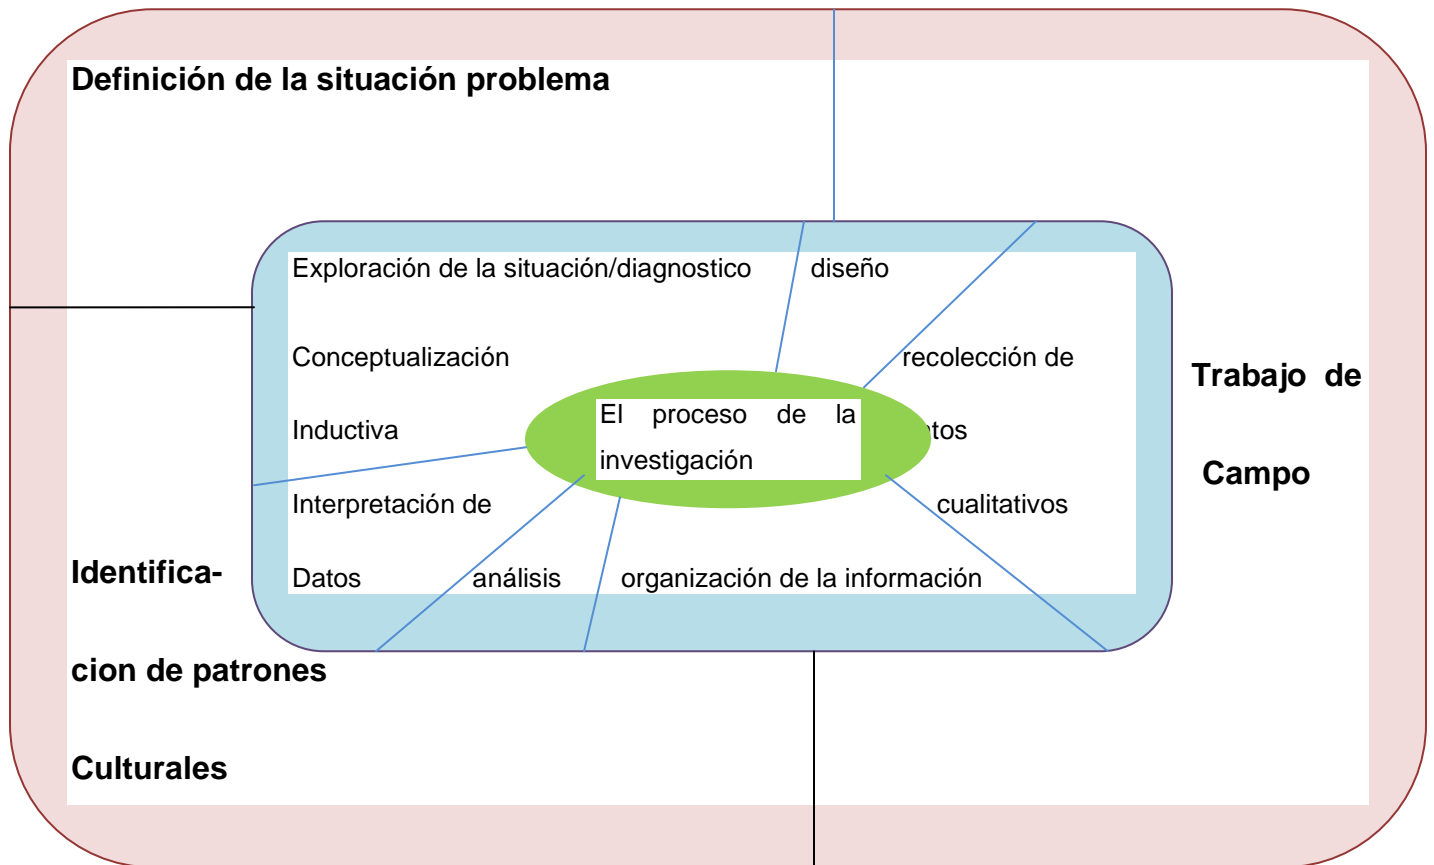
Definición de la situación problema

Exploración de la situación/diagnostico diseño

Conceptualización recolección de

Inductiva El proceso de la investigación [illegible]tos

Interpretación de cualitativos

Datos análisis organización de la información

Trabajo de

Campo

Identifica-

cion de patrones

Culturales